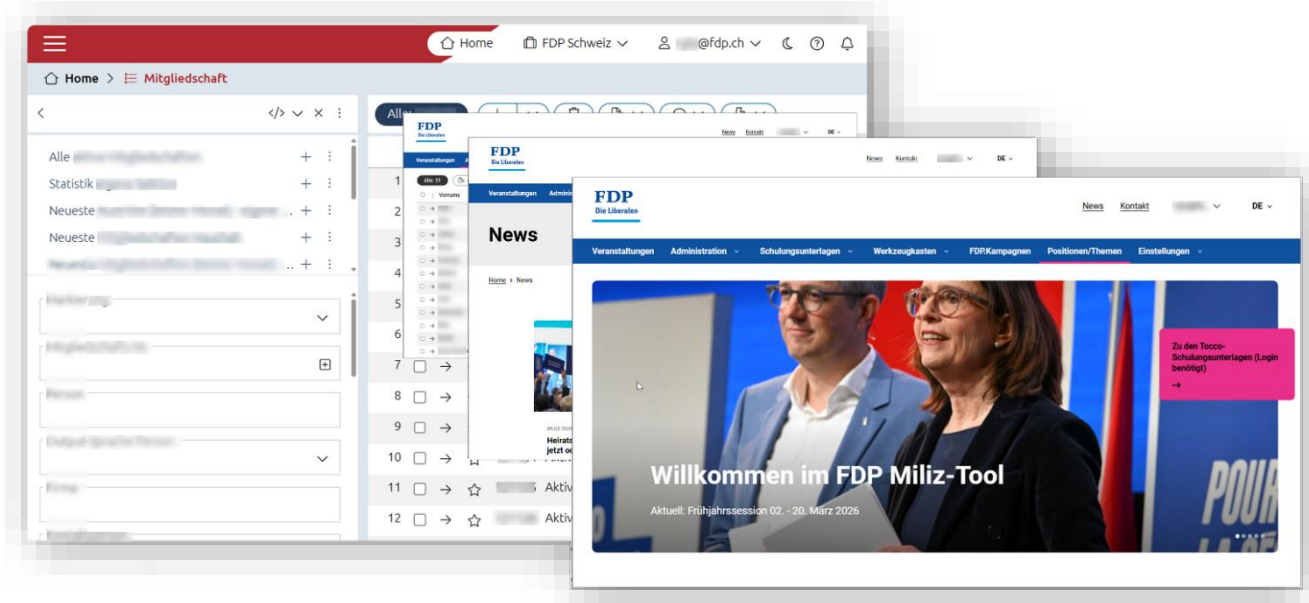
Home FDP Schweiz @fdp.ch

Home > Mitgliedschaft

Alle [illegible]
Statistik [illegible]
Neueste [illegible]
Neueste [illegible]
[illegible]

1
2
3
4
5
6
7
8
9
10
11 Aktiv
12 Aktiv

FDP Die Liberalen
Veranstaltungen
Alle 51
Vorname

FDP Die Liberalen
News Kontakt DE
Veranstaltungen Admin
News
Home > News
Heirats
jetzt od

FDP Die Liberalen
News Kontakt DE
Veranstaltungen Administration Schulungsunterlagen Werkzeugkasten FDP.Kampagnen Positionen/Themen Einstellungen

Zu den Tocco-Schulungsunterlagen (Login benötigt) →

Willkommen im FDP Miliz-Tool
Aktuell: Frühjahrssession 02. - 20. März 2026

POUR